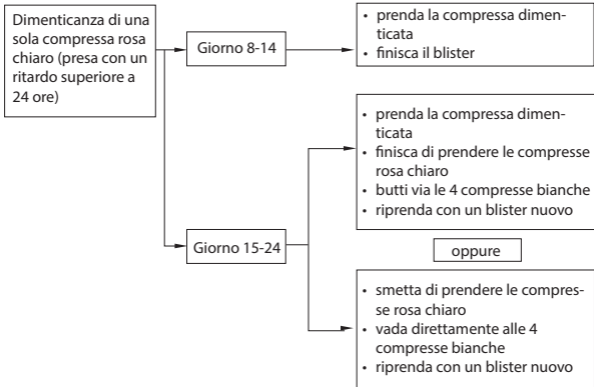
Dimenticanza di una sola compressa rosa chiaro (presa con un ritardo superiore a 24 ore)

Giorno 8-14

• prenda la compressa dimenticata
• finisca il blister

Giorno 15-24

• prenda la compressa dimenticata
• finisca di prendere le compresse rosa chiaro
• butti via le 4 compresse bianche
• riprenda con un blister nuovo

oppure

• smetta di prendere le compresse rosa chiaro
• vada direttamente alle 4 compresse bianche
• riprenda con un blister nuovo